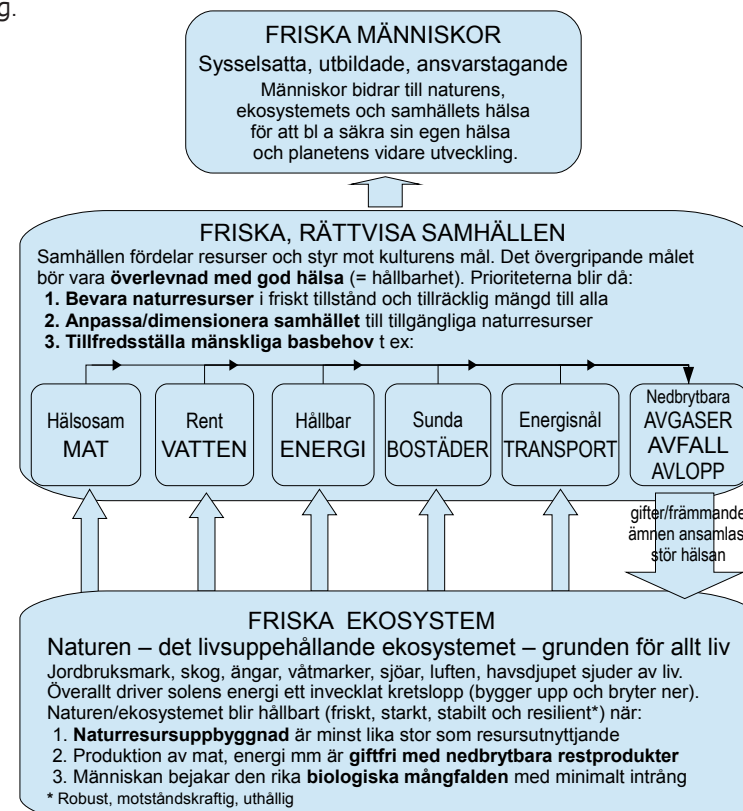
g.

FRISKA MÄNNISKOR
Sysselsatta, utbildade, ansvarstagande
Människor bidrar till naturens, ekosystemets och samhällets hälsa för att bl a säkra sin egen hälsa och planetens vidare utveckling.

FRISKA, RÄTTVISA SAMHÄLLEN
Samhällen fördelar resurser och styr mot kulturens mål. Det övergripande målet bör vara **överlevnad med god hälsa** (= hållbarhet). Prioriteterna blir då:
**1. Bevara naturresurser** i friskt tillstånd och tillräcklig mängd till alla
**2. Anpassa/dimensionera samhället** till tillgängliga naturresurser
**3. Tillfredsställa mänskliga basbehov** t ex:

Hälsosam MAT

Rent VATTEN

Hållbar ENERGI

Sunda BOSTÄDER

Energisnål TRANSPORT

Nedbrytbara AVGASER AVFALL AVLOPP

gifter/främmande ämnen ansamlas stör hälsan

FRISKA EKOSYSTEM
Naturen – det livsuppehållande ekosystemet – grunden för allt liv
Jordbruksmark, skog, ängar, våtmarker, sjöar, luften, havsdjupet sjuder av liv. Överallt driver solens energi ett invecklat kretslopp (bygger upp och bryter ner). Naturen/ekosystemet blir hållbart (friskt, starkt, stabilt och resilient*) när:
1. **Naturresursuppbyggnad** är minst lika stor som resursutnyttjande
2. Produktion av mat, energi mm är **giftfri med nedbrytbara restprodukter**
3. Människan bejakar den rika **biologiska mångfalden** med minimalt intrång
**\*** Robust, motståndskraftig, uthållig